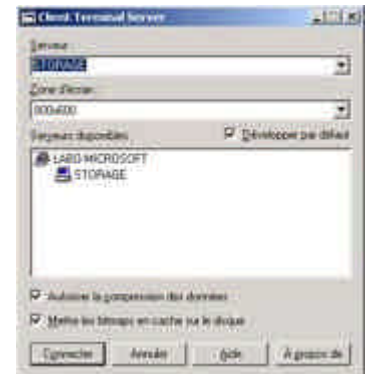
Client Terminal Server

Serveur :
STORAGE

Zone d'écran :
800x600

Serveurs disponibles
Développer par défaut

LABO-MICROSOFT
STORAGE

Autoriser la compression des données
Mettre les bitmaps en cache sur le disque

Connecter
Annuler
Aide
À propos de